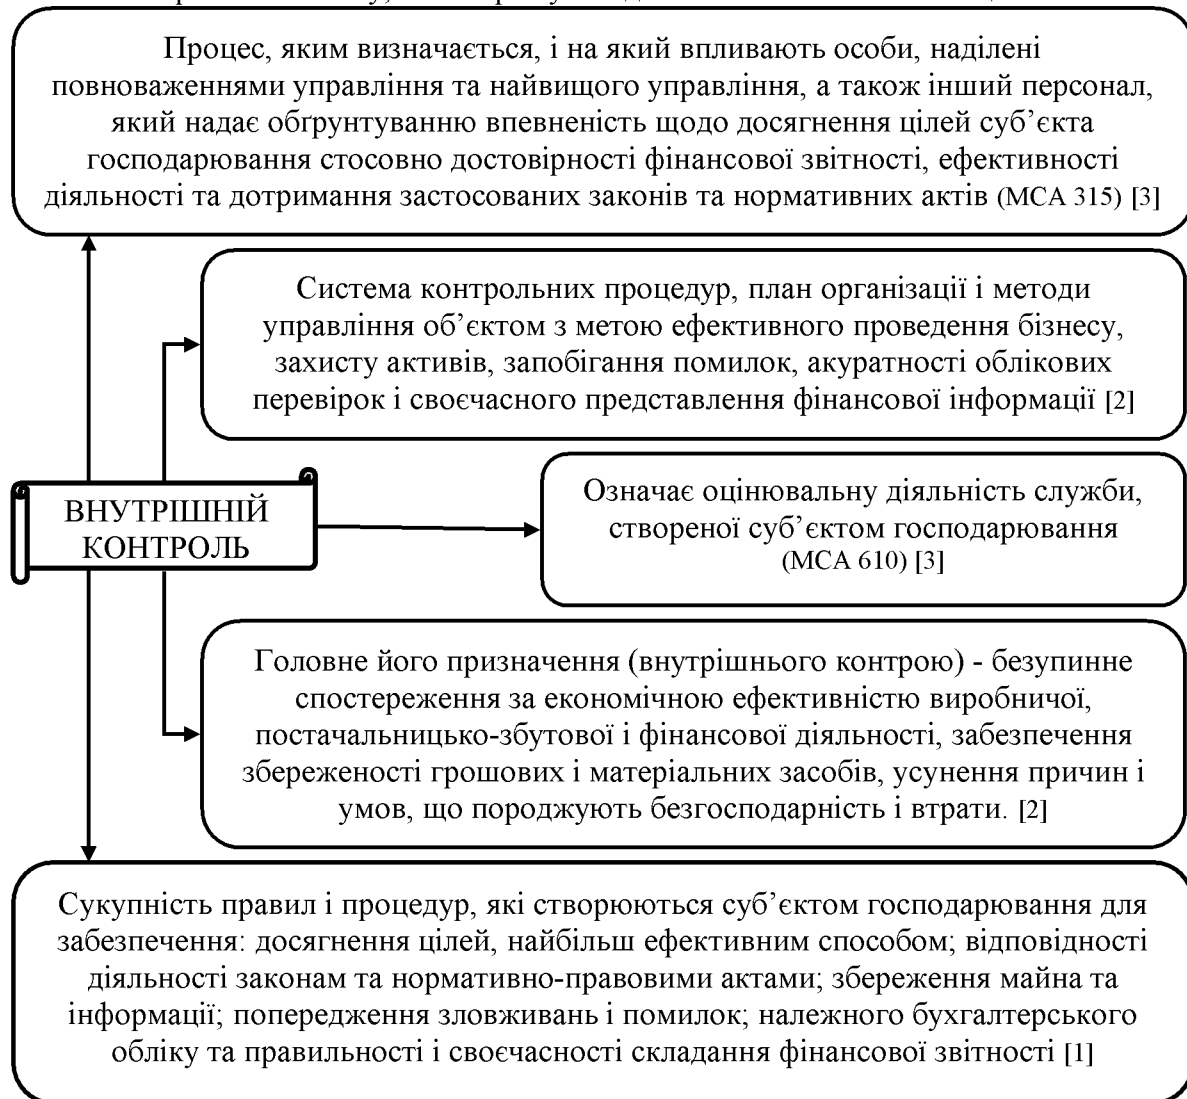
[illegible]

Процес, яким визначається, і на який впливають особи, наділені повноваженнями управління та найвищого управління, а також інший персонал, який надає обгрунтуванню впевненість щодо досягнення цілей суб'єкта господарювання стосовно достовірності фінансової звітності, ефективності діяльності та дотримання застосованих законів та нормативних актів (МСА 315) [3]

Система контрольних процедур, план організації і методи управління об'єктом з метою ефективного проведення бізнесу, захисту активів, запобігання помилок, акуратності облікових перевірок і своєчасного представлення фінансової інформації [2]

ВНУТРІШНІЙ КОНТРОЛЬ

Означає оцінювальну діяльність служби, створеної суб'єктом господарювання (МСА 610) [3]

Головне його призначення (внутрішнього контрою) - безупинне спостереження за економічною ефективністю виробничої, постачальницько-збутової і фінансової діяльності, забезпечення збереженості грошових і матеріальних засобів, усунення причин і умов, що породжують безгосподарність і втрати. [2]

Сукупність правил і процедур, які створюються суб'єктом господарювання для забезпечення: досягнення цілей, найбільш ефективним способом; відповідності діяльності законам та нормативно-правовими актами; збереження майна та інформації; попередження зловживань і помилок; належного бухгалтерського обліку та правильності і своєчасності складання фінансової звітності [1]